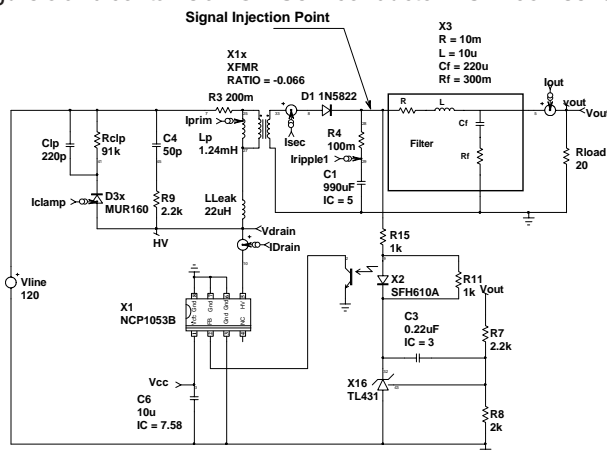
Signal Injection Point

X3
R = 10m
L = 10u
Cf = 220u
Rf = 300m

X1x
XFMR
RATIO = -0.066

R3 200m

D1 1N5822

Iout

vout

Vout

Iprim

Isec

R

L

Cf

Rf

Filter

Clp
220p

Rclp
91k

C4
50p

Lp
1.24mH

R4
100m

Iripple1

C1
990uF
IC = 5

Rload
20

Iclamp

D3x
MUR160

R9
2.2k

LLeak
22uH

HV

Vdrain

IDrain

R15
1k

Vline
120

X1
NCP1053B

X2
SFH610A

R11
1k

Vout

C3
0.22uF
IC = 3

R7
2.2k

Vcc

C6
10u
IC = 7.58

X16
TL431

R8
2k